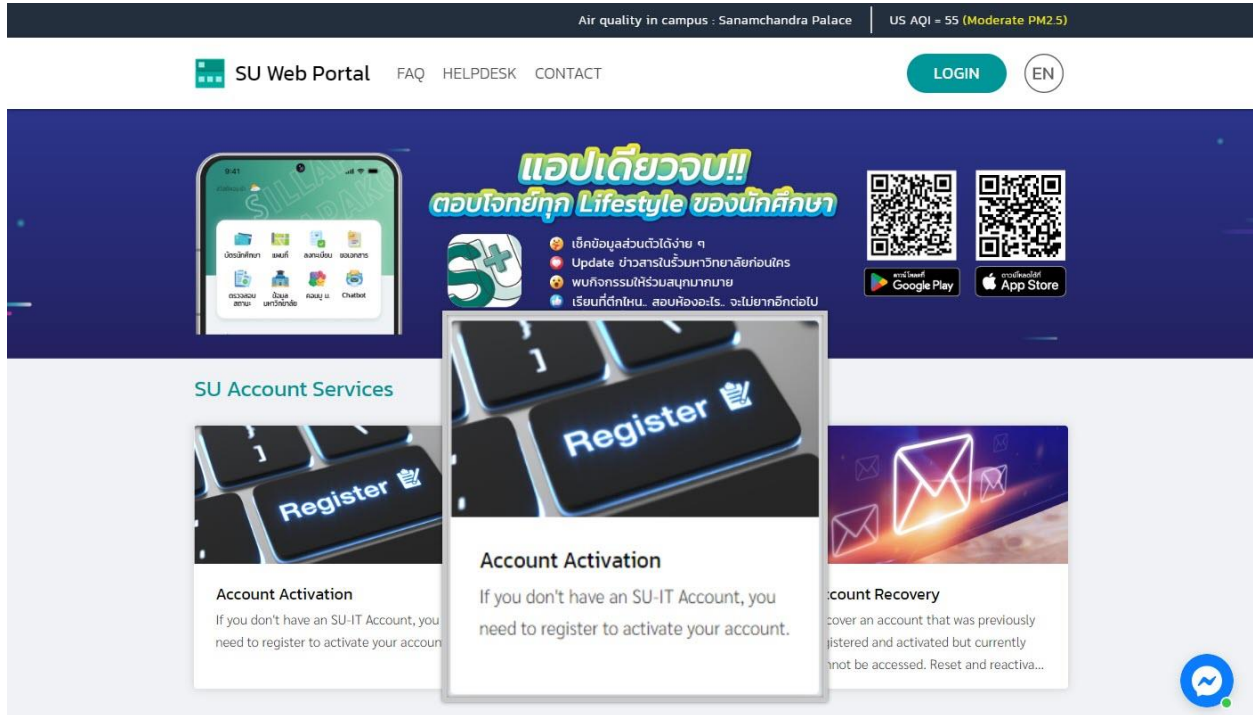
Air quality in campus : Sanamchandra Palace | US AQI = 55 (Moderate PM2.5)

SU Web Portal FAQ HELPDESK CONTACT LOGIN EN

แอปเดียวจบ!!
ตอบโจทย์ทุก Lifestyle ของนักศึกษา

เช็คข้อมูลส่วนตัวได้ง่าย ๆ
Update ข่าวสารในรั้วมหาวิทยาลัยก่อนใคร
พบกิจกรรมให้ร่วมสนุกมากมาย
เรียนที่ตึกไหน.. สอบห้องอะไร.. จะไม่ยากอีกต่อไป

9:41
บัตรนักศึกษา แผนที่ ลงทะเบียน ขอเอกสาร
ตรวจสอบสถานะ ข้อมูลมหาวิทยาลัย คอมมู ม. Chatbot

Google Play
App Store

SU Account Services

Register

Account Activation
If you don't have an SU-IT Account, you need to register to activate your accoun

Register

Account Activation
If you don't have an SU-IT Account, you need to register to activate your account.

ccount Recovery
cover an account that was previously gistered and activated but currently nnot be accessed. Reset and reactiva...